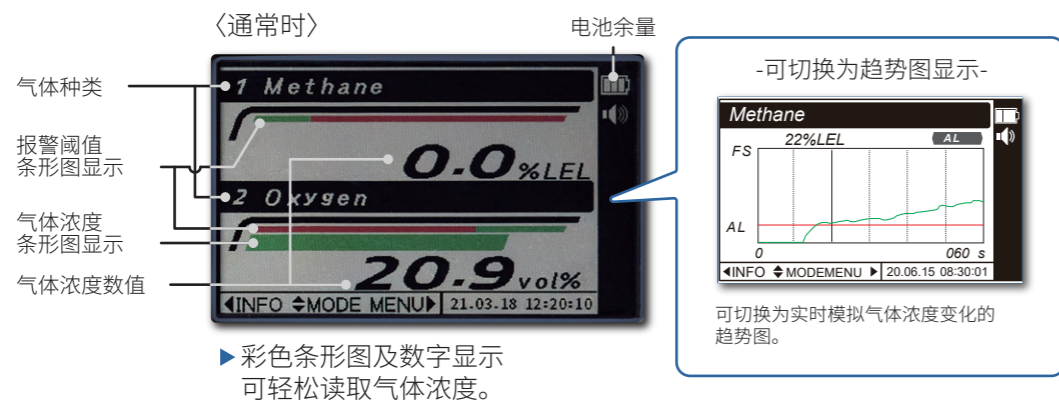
〈通常时〉

电池余量

气体种类

报警阈值
条形图显示

气体浓度
条形图显示

气体浓度数值

1 Methane

0.0 %LEL

2 Oxygen

20.9 vol%

◀INFO ◆MODE MENU▶ 21.03.18 12:20:10

▶彩色条形图及数字显示
可轻松读取气体浓度。

-可切换为趋势图显示-

Methane

22%LEL

AL

FS

AL

0

060 s

◀INFO ◆MODEMENU ▶ 20.06.15 08:30:01

可切换为实时模拟气体浓度变化的趋势图。